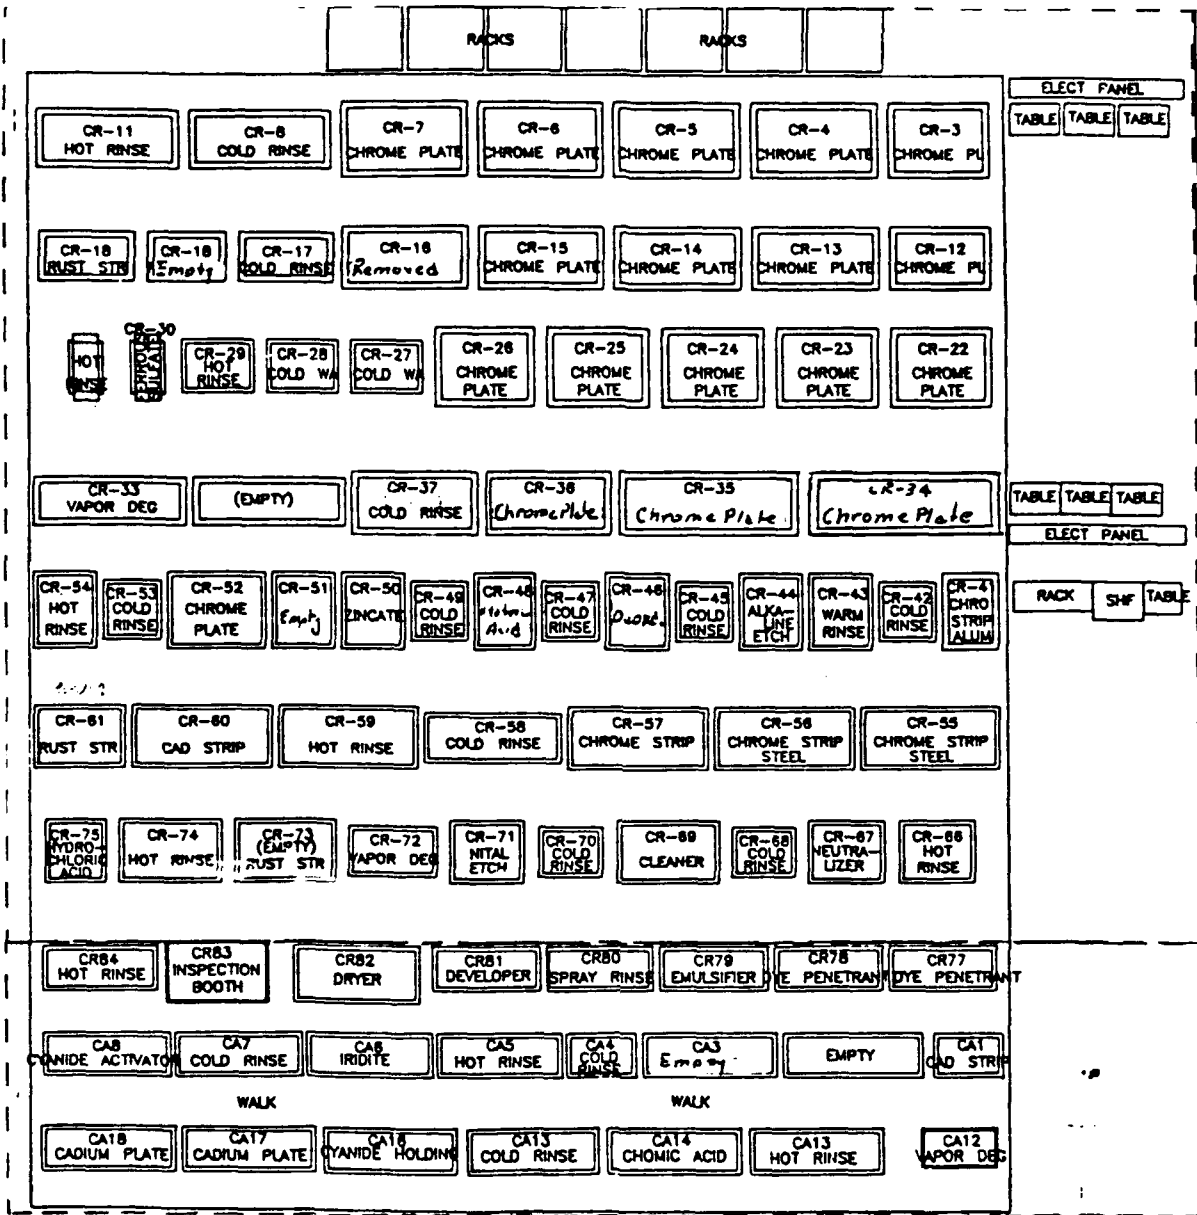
RACKS RACKS

ELECT PANEL
TABLE TABLE TABLE

CR-11 HOT RINSE
CR-8 COLD RINSE
CR-7 CHROME PLATE
CR-6 CHROME PLATE
CR-5 CHROME PLATE
CR-4 CHROME PLATE
CR-3 CHROME PL

CR-18 RUST STR
CR-18 Empty
CR-17 COLD RINSE
CR-16 Removed
CR-15 CHROME PLATE
CR-14 CHROME PLATE
CR-13 CHROME PLATE
CR-12 CHROME PL

HOT RINSE
CR-30 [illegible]
CR-29 HOT RINSE
CR-28 COLD WA
CR-27 COLD WA
CR-26 CHROME PLATE
CR-25 CHROME PLATE
CR-24 CHROME PLATE
CR-23 CHROME PLATE
CR-22 CHROME PLATE

CR-33 VAPOR DEG
(EMPTY)
CR-37 COLD RINSE
CR-36 Chrome Plate
CR-35 Chrome Plate
CR-34 Chrome Plate

TABLE TABLE TABLE
ELECT PANEL

CR-54 HOT RINSE
CR-53 COLD RINSE
CR-52 CHROME PLATE
CR-51 Empty
CR-50 ZINCATE
CR-49 COLD RINSE
CR-48 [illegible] Acid
CR-47 COLD RINSE
CR-46 Deoxd.
CR-45 COLD RINSE
CR-44 ALKALINE ETCH
CR-43 WARM RINSE
CR-42 COLD RINSE
CR-41 CHRO STRIP ALUM

RACK SHF TABLE

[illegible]

CR-61 RUST STR
CR-60 CAD STRIP
CR-59 HOT RINSE
CR-58 COLD RINSE
CR-57 CHROME STRIP
CR-56 CHROME STRIP STEEL
CR-55 CHROME STRIP STEEL

CR-75 HYDRO-CHLORIC ACID
CR-74 HOT RINSE
CR-73 (EMPTY) RUST STR
CR-72 VAPOR DEG
CR-71 NITAL ETCH
CR-70 COLD RINSE
CR-69 CLEANER
CR-68 COLD RINSE
CR-67 NEUTRALIZER
CR-66 HOT RINSE

CR84 HOT RINSE
CR83 INSPECTION BOOTH
CR82 DRYER
CR81 DEVELOPER
CR80 SPRAY RINSE
CR79 EMULSIFIER
CR78 DYE PENETRANT
CR77 DYE PENETRANT

CA8 CYANIDE ACTIVATOR
CA7 COLD RINSE
CA6 IRIDITE
CA5 HOT RINSE
CA4 COLD RINSE
CA3 Empty
EMPTY
CA1 CAD STRIP

WALK WALK

CA18 CADIUM PLATE
CA17 CADIUM PLATE
CA16 CYANIDE HOLDING
CA13 COLD RINSE
CA14 CHOMIC ACID
CA13 HOT RINSE
CA12 VAPOR DEG